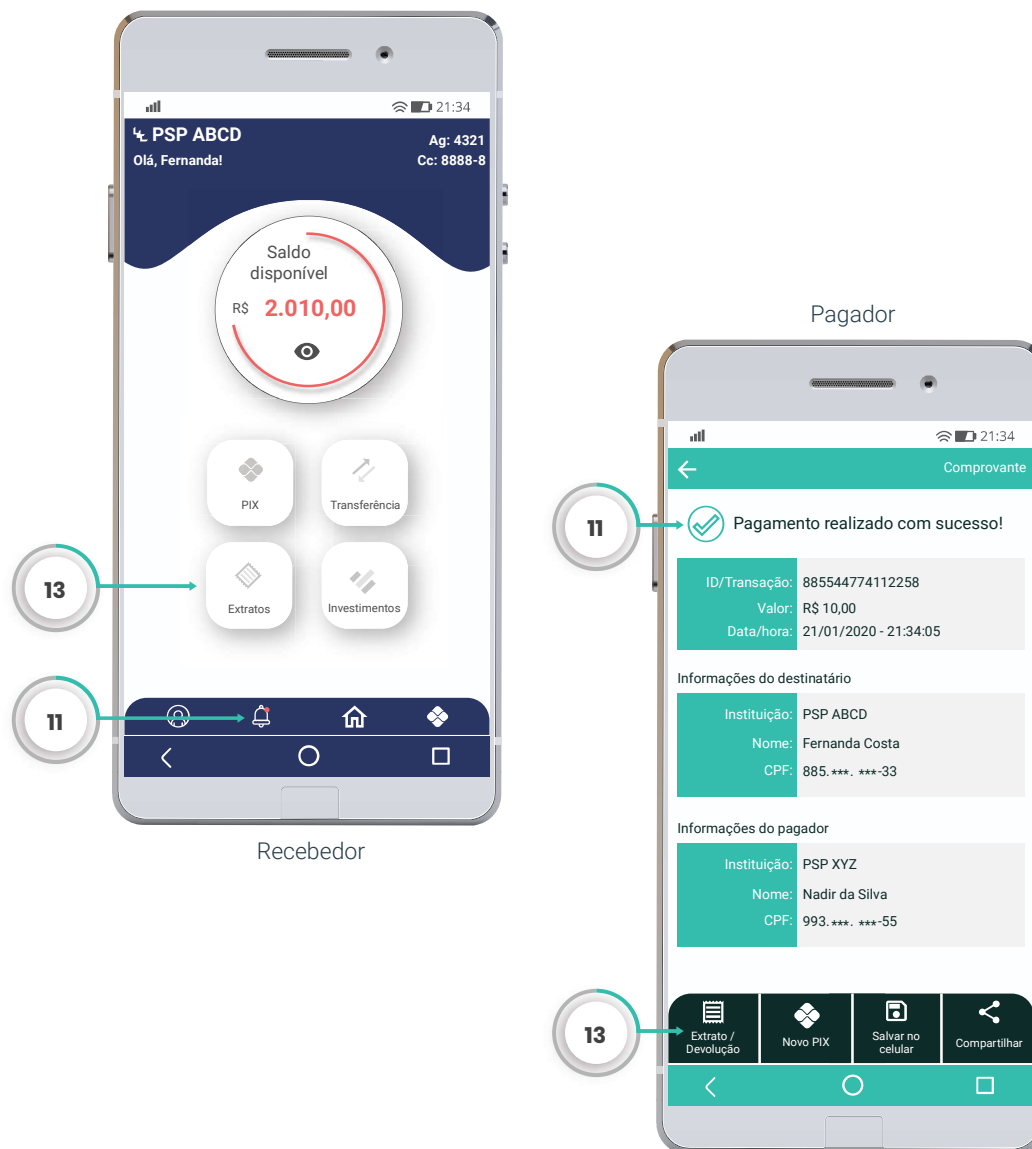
21:34

PSP ABCD
Olá, Fernanda!
Ag: 4321
Cc: 8888-8

Saldo disponível
R$ 2.010,00

PIX
Transferência
Extratos
Investimentos

13

11

Recebedor

Pagador

21:34

Comprovante

11

Pagamento realizado com sucesso!

| ID/Transação: | 885544774112258 |
|---|---|
| Valor: | R$ 10,00 |
| Data/hora: | 21/01/2020 - 21:34:05 |

Informações do destinatário

| Instituição: | PSP ABCD |
|---|---|
| Nome: | Fernanda Costa |
| CPF: | 885.\*\*\*. \*\*\*-33 |

Informações do pagador

| Instituição: | PSP XYZ |
|---|---|
| Nome: | Nadir da Silva |
| CPF: | 993.\*\*\*. \*\*\*-55 |

13

Extrato / Devolução
Novo PIX
Salvar no celular
Compartilhar